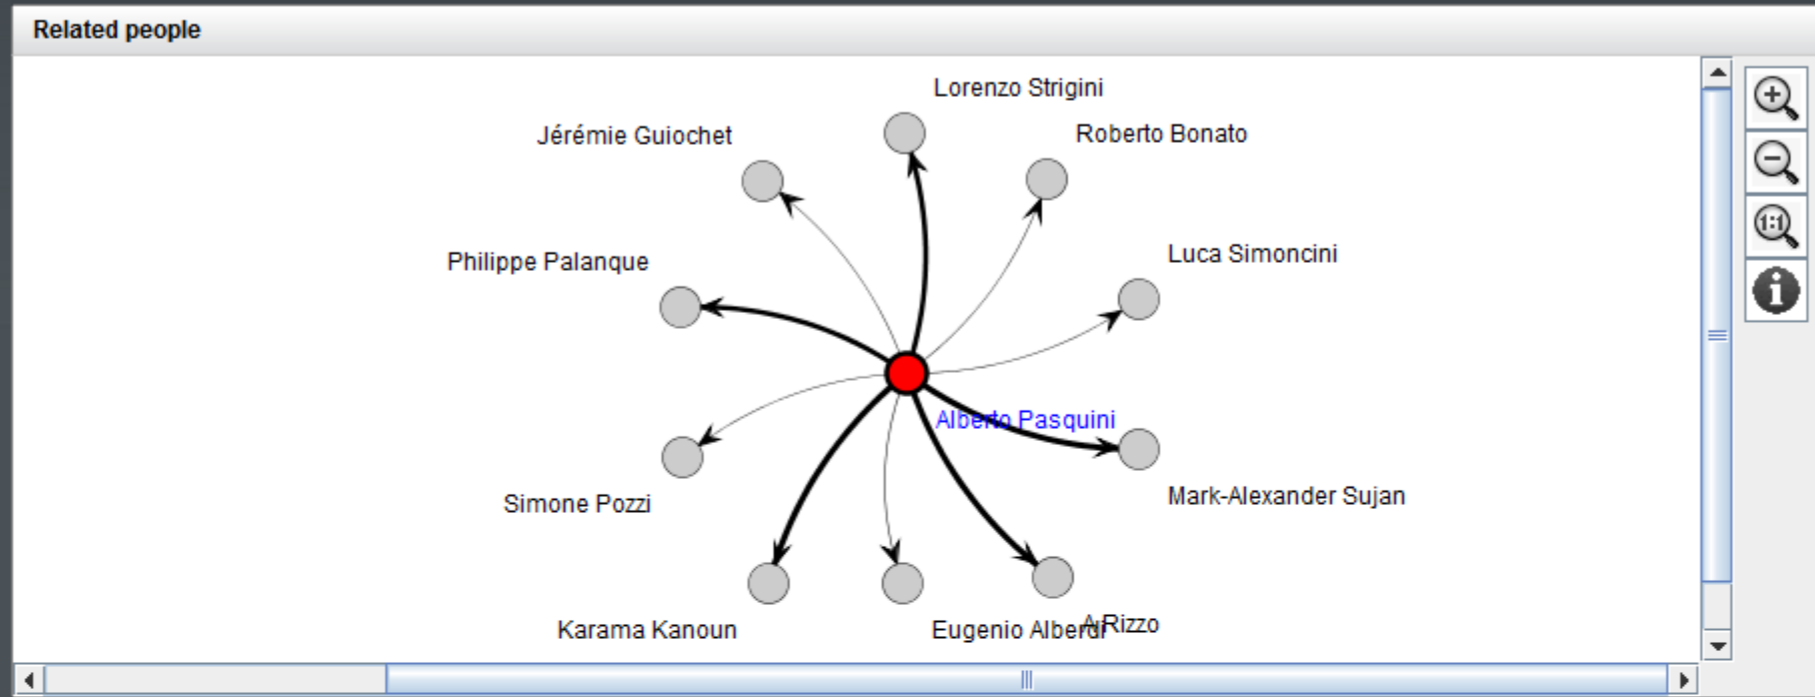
Related people

Lorenzo Strigini

Jérémie Guiochet

Roberto Bonato

Philippe Palanque

Luca Simoncini

Alberto Pasquini

Mark-Alexander Sujan

Simone Pozzi

Karama Kanoun

Eugenio Alberdi

A Rizzo

1:1